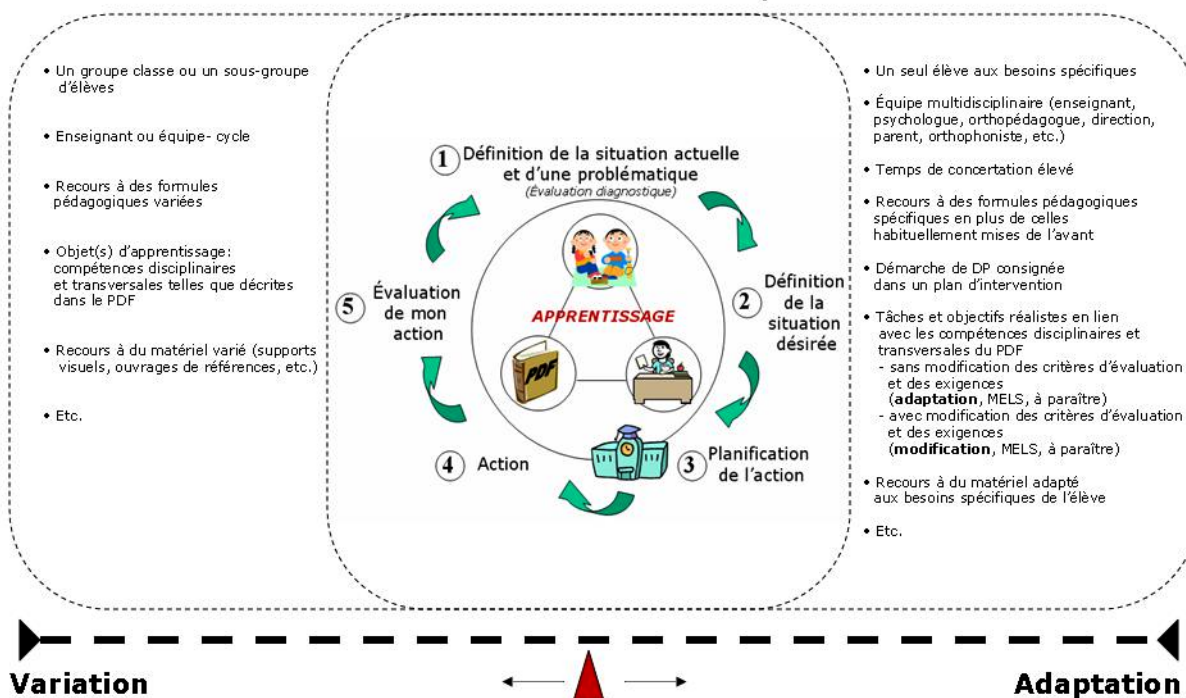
• Un groupe classe ou un sous-groupe d'élèves

• Enseignant ou équipe- cycle

• Recours à des formules pédagogiques variées

• Objet(s) d'apprentissage: compétences disciplinaires et transversales telles que décrites dans le PDF

• Recours à du matériel varié (supports visuels, ouvrages de références, etc.)

• Etc.

1 Définition de la situation actuelle et d'une problématique
(Évaluation diagnostique)

2 Définition de la situation désirée

3 Planification de l'action

4 Action

5 Évaluation de mon action

APPRENTISSAGE

PDF

• Un seul élève aux besoins spécifiques

• Équipe multidisciplinaire (enseignant, psychologue, orthopédagogue, direction, parent, orthophoniste, etc.)

• Temps de concertation élevé

• Recours à des formules pédagogiques spécifiques en plus de celles habituellement mises de l'avant

• Démarche de DP consignée dans un plan d'intervention

• Tâches et objectifs réalistes en lien avec les compétences disciplinaires et transversales du PDF
- sans modification des critères d'évaluation et des exigences (**adaptation**, MELS, à paraître)
- avec modification des critères d'évaluation et des exigences (**modification**, MELS, à paraître)

• Recours à du matériel adapté aux besoins spécifiques de l'élève

• Etc.

Variation

Adaptation